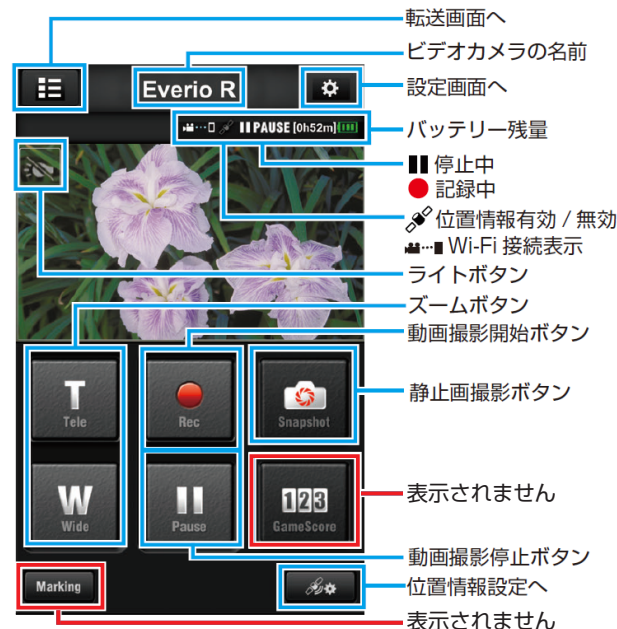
転送画面へ
ビデオカメラの名前
Everio R
設定画面へ
PAUSE [0h52m]
バッテリー残量
停止中
記録中
位置情報有効 / 無効
Wi-Fi 接続表示
ライトボタン
ズームボタン
動画撮影開始ボタン
T
Tele
Rec
Snapshot
静止画撮影ボタン
W
Wide
Pause
123
GameScore
表示されません
動画撮影停止ボタン
Marking
位置情報設定へ
表示されません